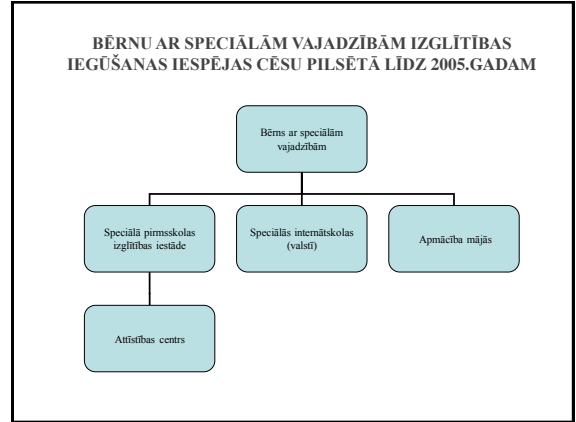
BĒRNU AR SPECIĀLĀM VAJADZĪBĀM IZGLĪTĪBAS IEGŪŠANAS IESPĒJAS CĒSU PILSĒTĀ LĪDZ 2005.GADAM

Bērns ar speciālām vajadzībām

Speciālā pirmsskolas izglītības iestāde

Speciālās internātskolas (valstī)

Apmācība mājās

Attīstības centrs